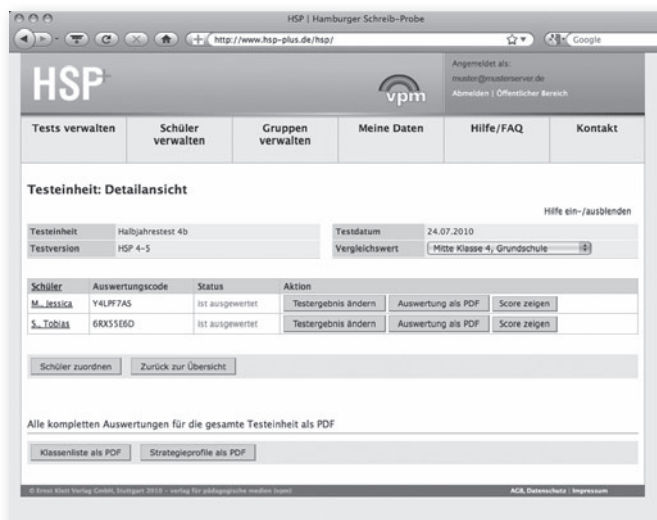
HSP | Hamburger Schreib-Probe

http://www.hsp-plus.de/hsp/

Google

HSP+

vpm

Angemeldet als:
muster@musterserver.de
Abmelden | Öffentlicher Bereich

Tests verwalten | Schüler verwalten | Gruppen verwalten | Meine Daten | Hilfe/FAQ | Kontakt

Testeinheit: Detailansicht

Hilfe ein-/ausblenden

| Testeinheit | Halbjahrestest 4b | Testdatum | 24.07.2010 |
|---|---|---|---|
| Testversion | HSP 4-5 | Vergleichswert | Mitte Klasse 4, Grundschule |

| Schüler | Auswertungscode | Status | Aktion | | |
|---|---|---|---|---|---|
| M., Jessica | Y4LPF7AS | ist ausgewertet | Testergebnis ändern | Auswertung als PDF | Score zeigen |
| S., Tobias | 6RX55E6D | ist ausgewertet | Testergebnis ändern | Auswertung als PDF | Score zeigen |

Schüler zuordnen | Zurück zur Übersicht

Alle kompletten Auswertungen für die gesamte Testeinheit als PDF

Klassenliste als PDF | Strategieprofile als PDF

© Ernst Klett Verlag GmbH, Stuttgart 2010 - verlag für pädagogische medien (vpm)

AGB, Datenschutz | Impressum